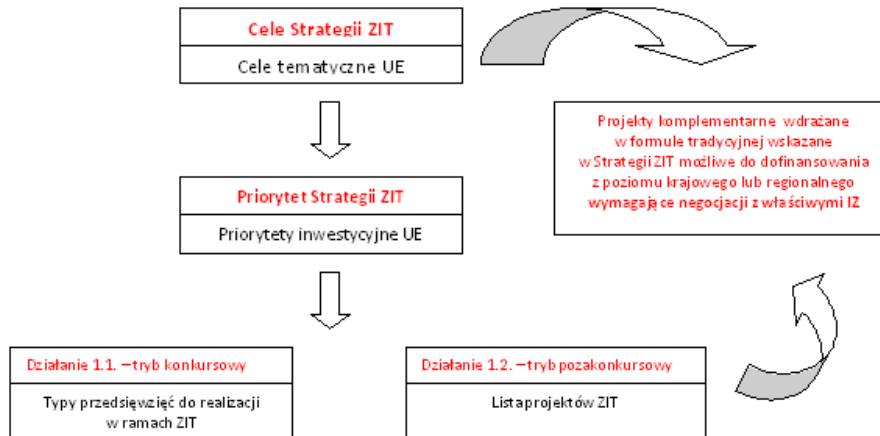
Cele Strategii ZIT

Cele tematyczne UE

Projekty komplementarne wdrażane w formule tradycyjnej wskazane w Strategii ZIT możliwe do dofinansowania z poziomu krajowego lub regionalnego wymagające negocjacji z właściwymi IZ

Priorytet Strategii ZIT

Priorytety inwestycyjne UE

Działanie 1.1. – tryb konkursowy

Typy przedsięwzięć do realizacji w ramach ZIT

Działanie 1.2. – tryb pozakonkursowy

Lista projektów ZIT